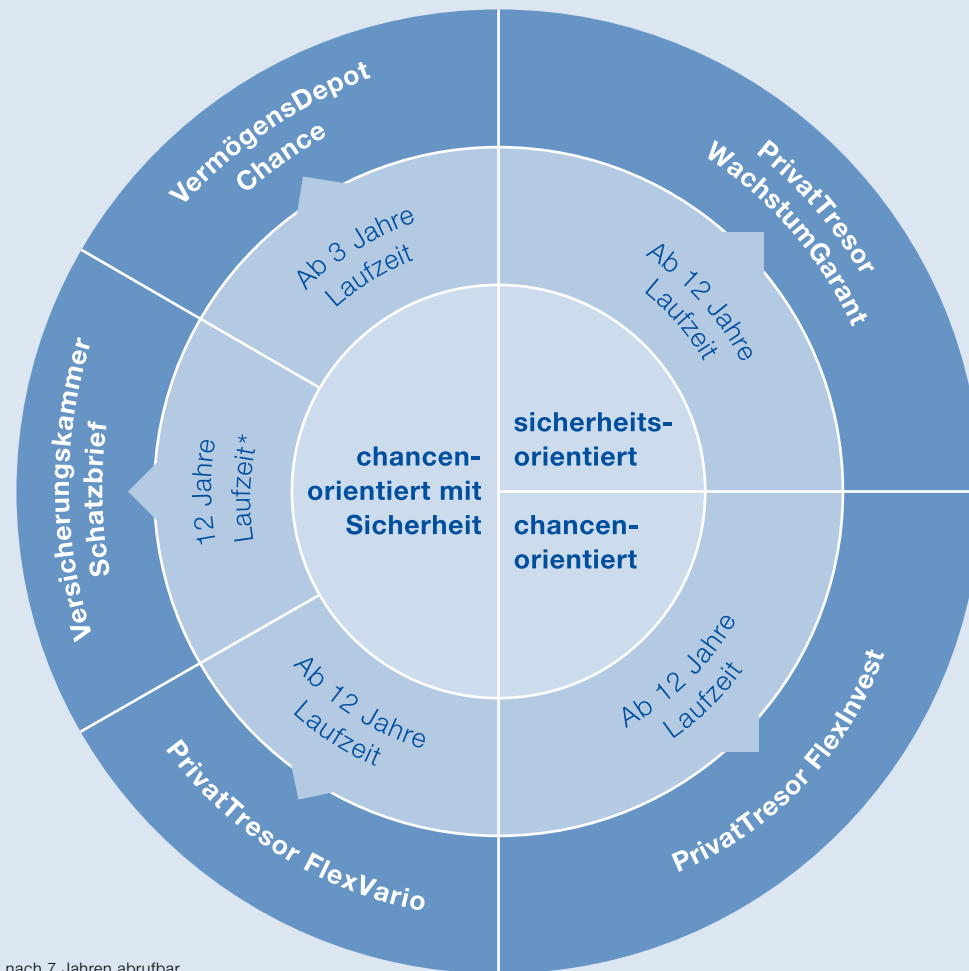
VermögensDepot Chance

Ab 3 Jahre Laufzeit

PrivatTresor WachstumGarant

Ab 12 Jahre Laufzeit

Versicherungskammer Schatzbrief

12 Jahre Laufzeit*

chancen-orientiert mit Sicherheit

sicherheits-orientiert

chancen-orientiert

Ab 12 Jahre Laufzeit

Ab 12 Jahre Laufzeit

PrivatTresor FlexVario

PrivatTresor FlexInvest

nach 7 Jahren abrufbar